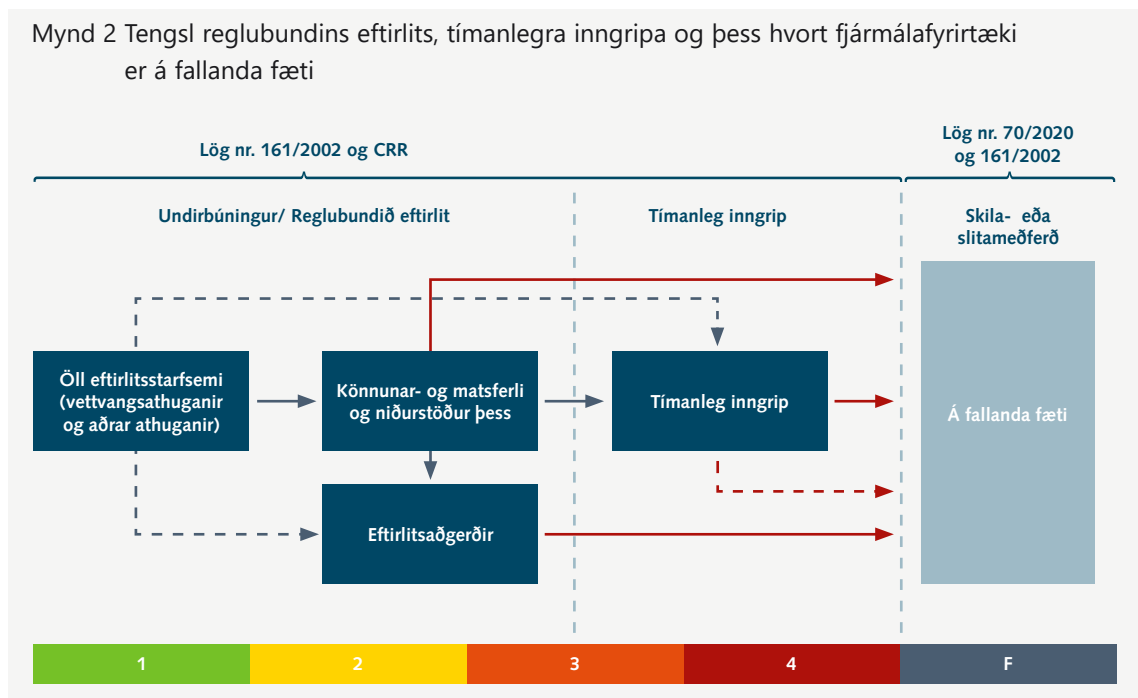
Mynd 2 Tengsl reglubundins eftirlits, tímanlegra inngripa og þess hvort fjármálafyrirtæki er á fallanda fæti

Lög nr. 161/2002 og CRR

Lög nr. 70/2020 og 161/2002

Undirbúningur/ Reglubundið eftirlit

Tímanleg inngrip

Skila- eða slitameðferð

Öll eftirlitsstarfsemi (vettvangsathuganir og aðrar athuganir)

Könnunar- og matsferli og niðurstöður þess

Tímanleg inngrip

Á fallanda fæti

Eftirlitsaðgerðir

1

2

3

4

F